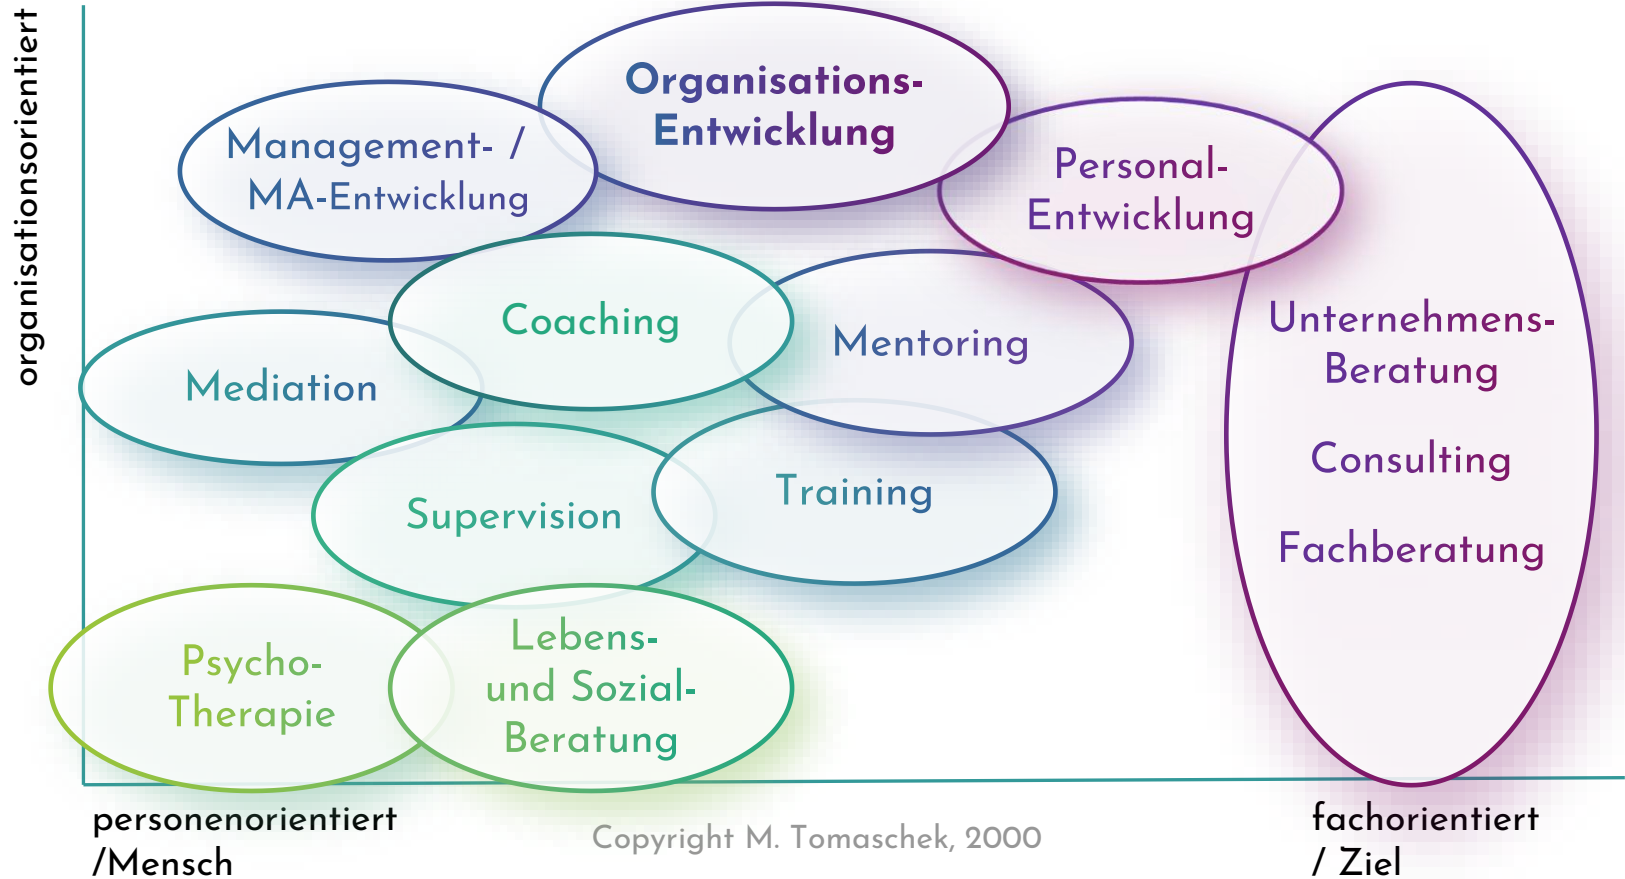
organisationsorientiert

Organisations-Entwicklung

Management- / MA-Entwicklung

Personal-Entwicklung

Unternehmens-Beratung

Consulting

Fachberatung

Coaching

Mentoring

Mediation

Supervision

Training

Psycho-Therapie

Lebens- und Sozial-Beratung

personenorientiert /Mensch

Copyright M. Tomaschek, 2000

fachorientiert / Ziel